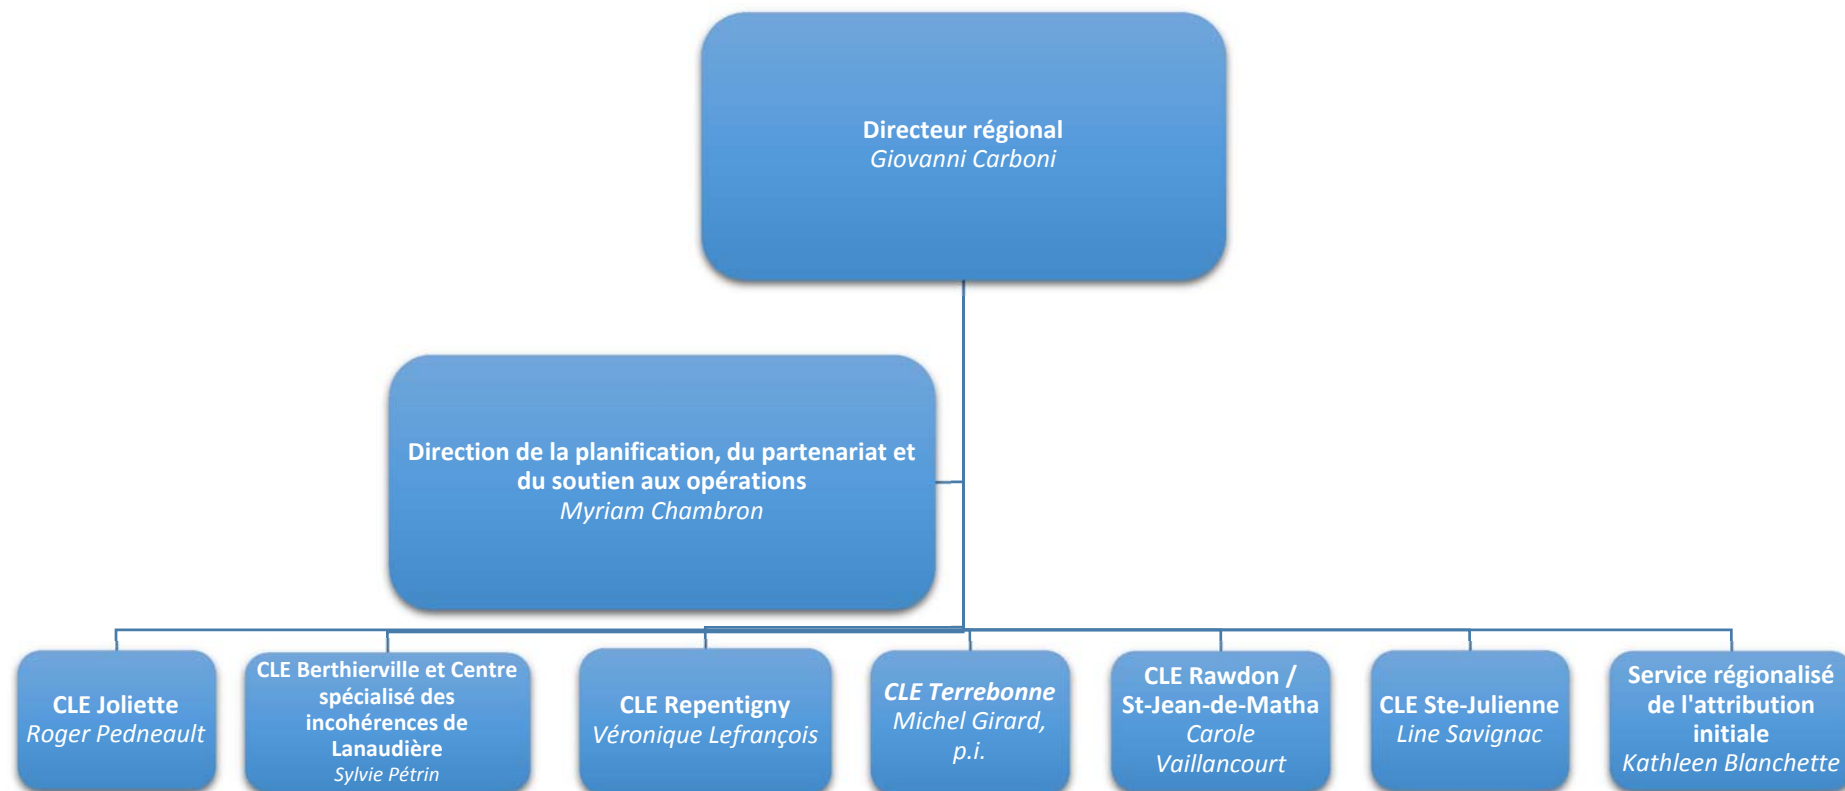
Directeur régional
Giovanni Carboni

Direction de la planification, du partenariat et du soutien aux opérations
Myriam Chambron

CLE Joliette
Roger Pedneault

CLE Berthierville et Centre spécialisé des incohérences de Lanaudière
Sylvie Pétrin

CLE Repentigny
Véronique Lefrançois

CLE Terrebonne
Michel Girard, p.i.

CLE Rawdon / St-Jean-de-Matha
Carole Vaillancourt

CLE Ste-Julienne
Line Savignac

Service régionalisé de l'attribution initiale
Kathleen Blanchette